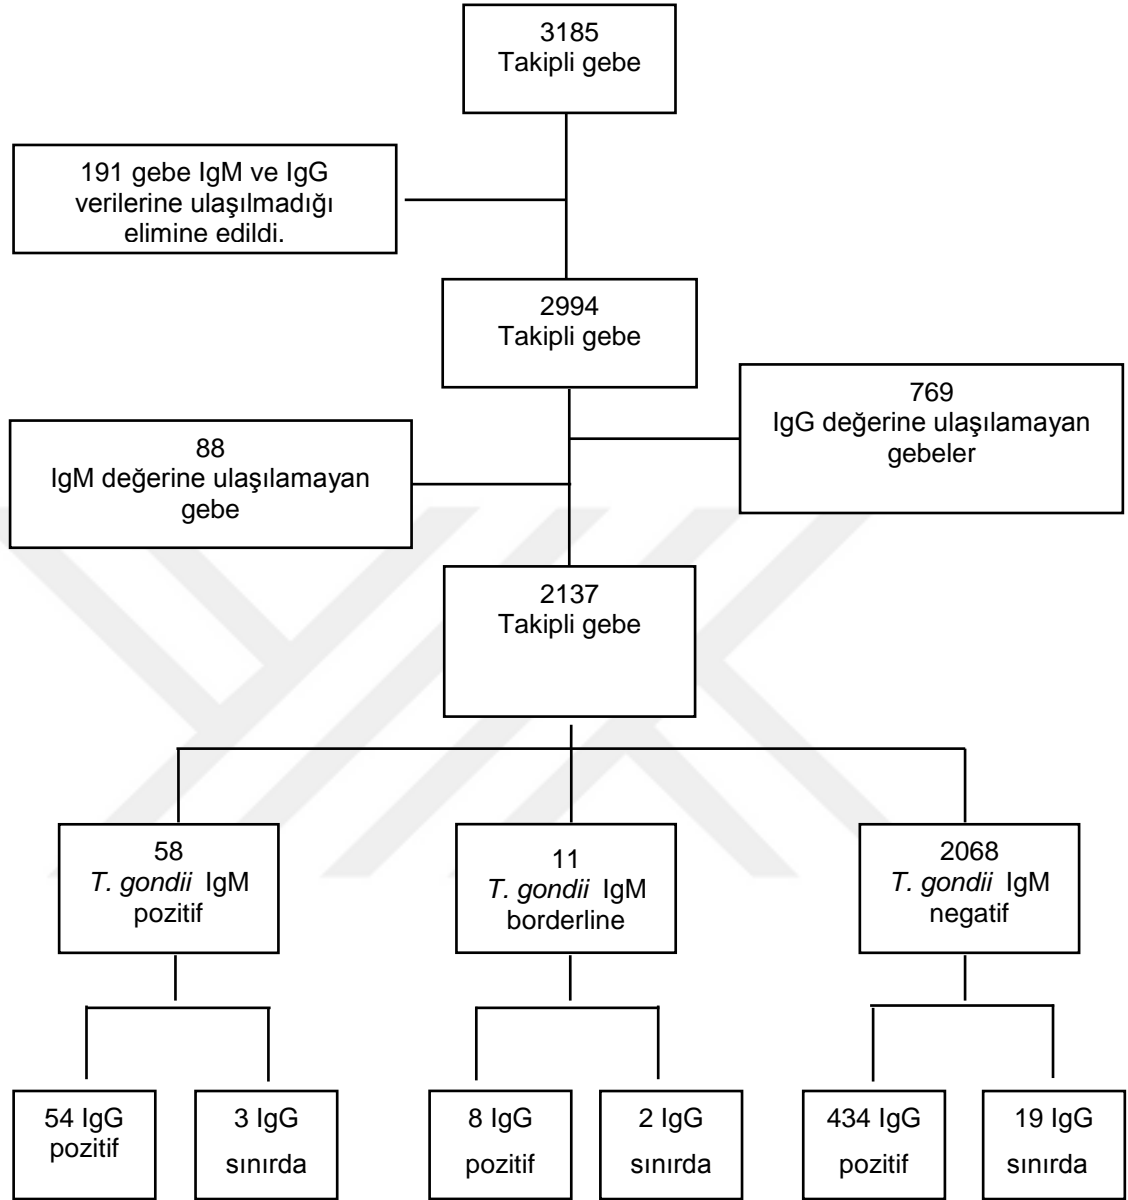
3185
Takipli gebe

191 gebe IgM ve IgG verilerine ulaşılmadığı elimine edildi.

2994
Takipli gebe

88
IgM değerine ulaşılamayan gebe

769
IgG değerine ulaşılamayan gebeler

2137
Takipli gebe

58
*T. gondii* IgM pozitif

11
*T. gondii* IgM borderline

2068
*T. gondii* IgM negatif

54 IgG pozitif

3 IgG sınırda

8 IgG pozitif

2 IgG sınırda

434 IgG pozitif

19 IgG sınırda